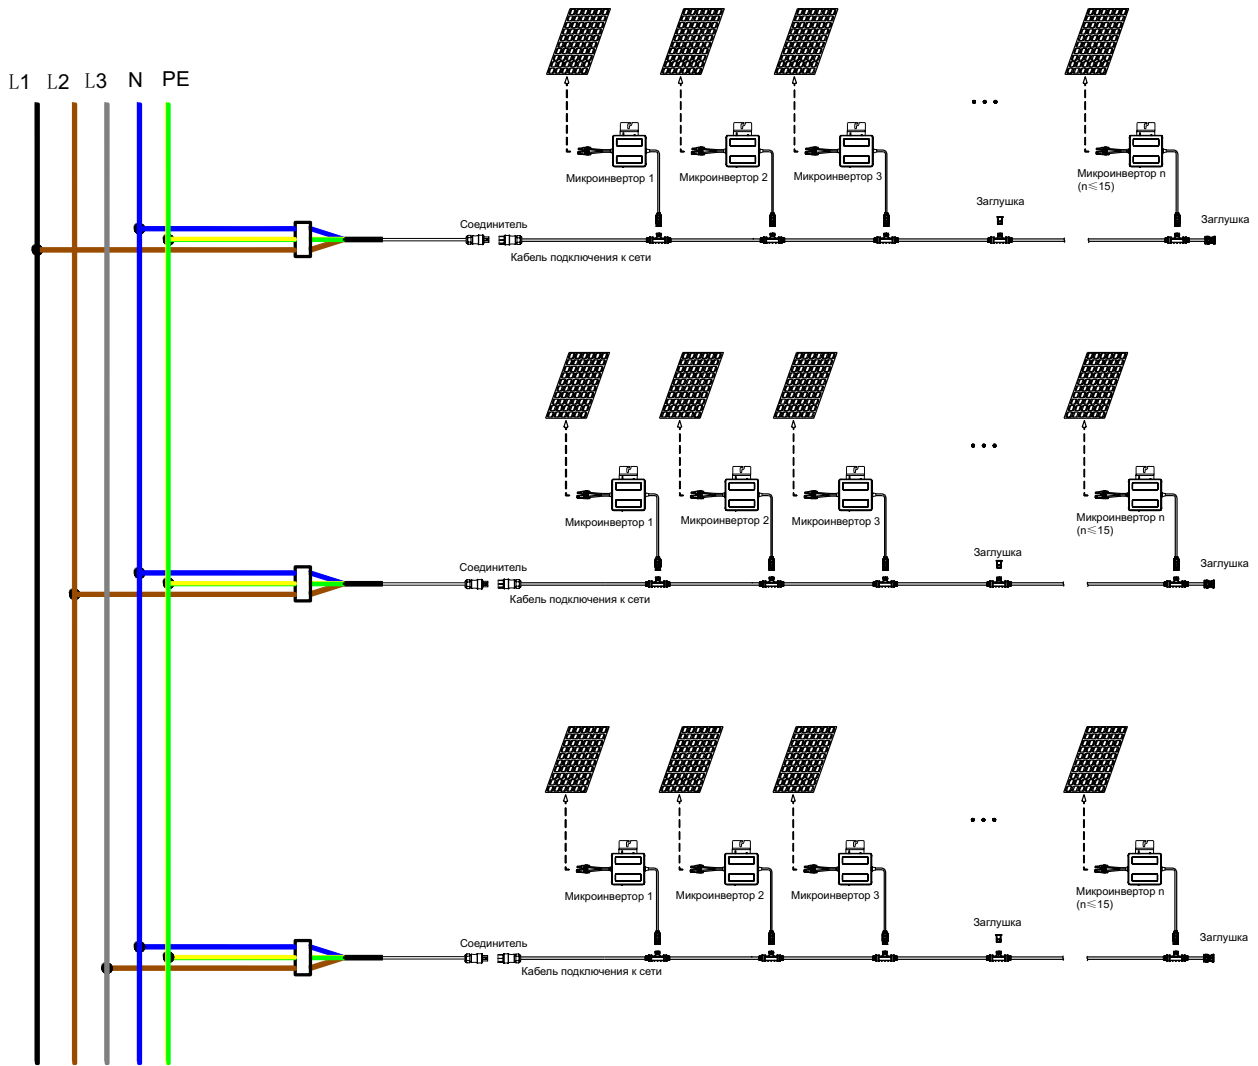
L1 L2 L3 N PE

Микроинвертор 1 Микроинвертор 2 Микроинвертор 3 ... Микроинвертор n (n≤15)

Заглушка

Соединитель

Кабель подключения к сети

Заглушка

Микроинвертор 1 Микроинвертор 2 Микроинвертор 3 ... Микроинвертор n (n≤15)

Заглушка

Соединитель

Кабель подключения к сети

Заглушка

Микроинвертор 1 Микроинвертор 2 Микроинвертор 3 ... Микроинвертор n (n≤15)

Заглушка

Соединитель

Кабель подключения к сети

Заглушка